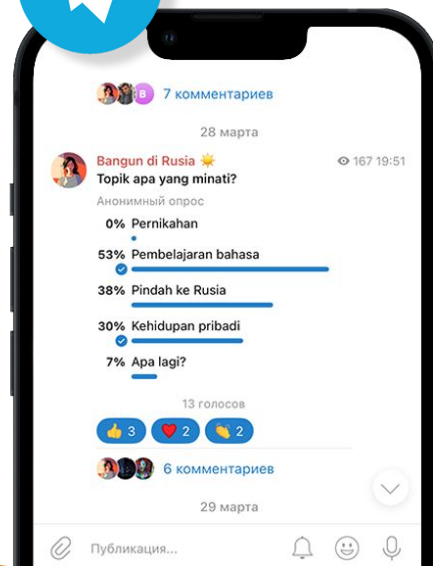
B 7 комментариев

28 марта

Bangun di Rusia ☀️
Topik apa yang minati?
167 19:51

Анонимный опрос

0% Pernikahan

53% Pembelajaran bahasa

38% Pindah ke Rusia

30% Kehidupan pribadi

7% Apa lagi?

13 голосов

👍 3 ❤️ 2 👏 2

6 комментариев

29 марта

Публикация...